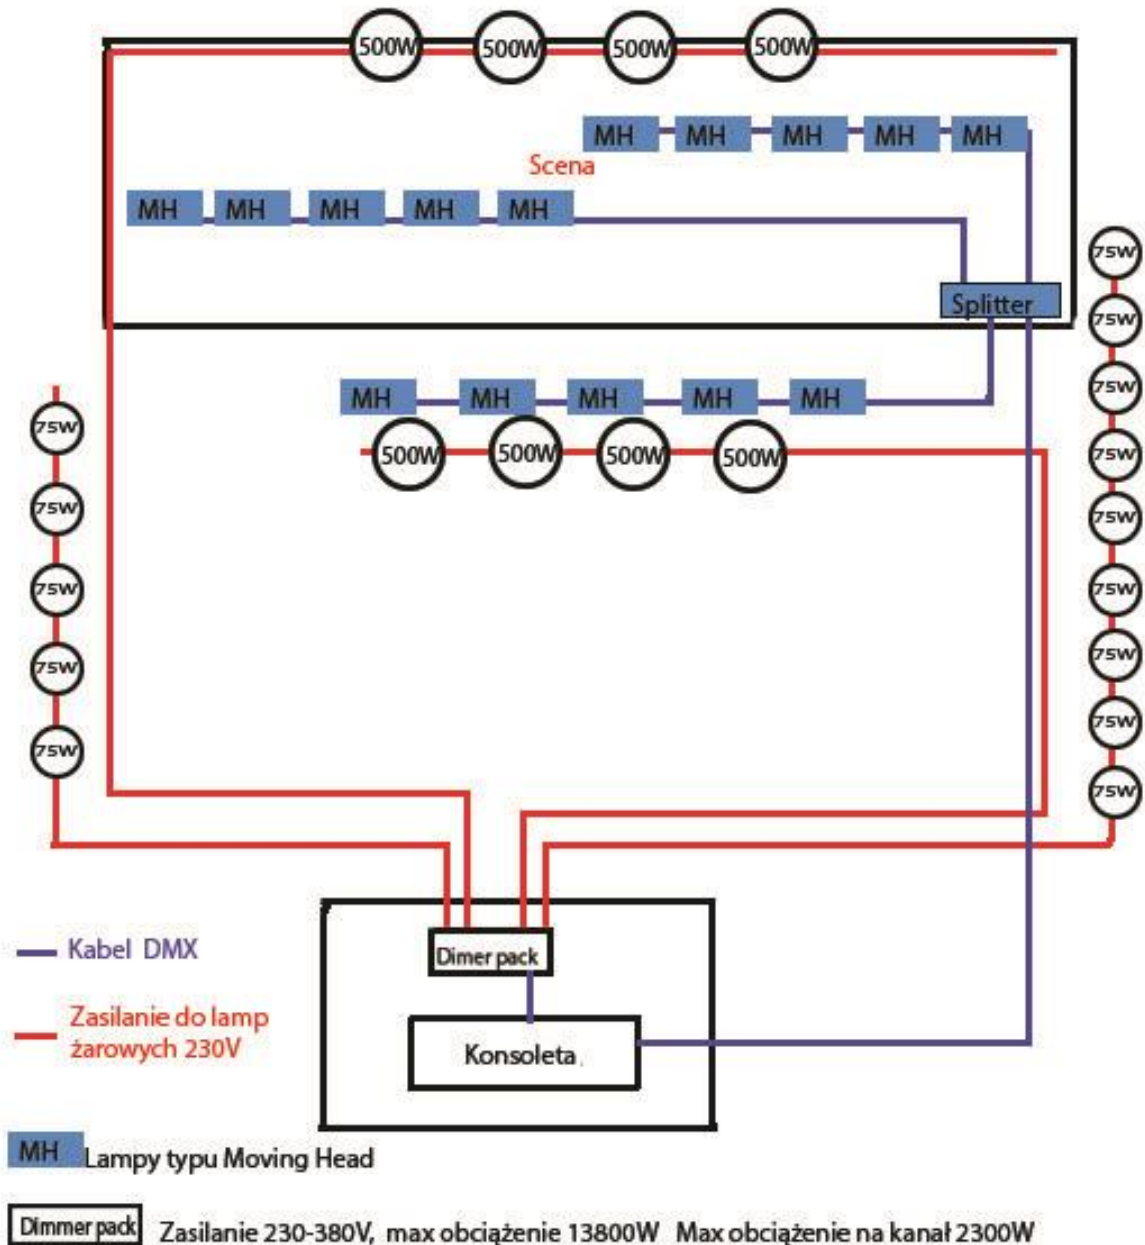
500W 500W 500W 500W

MH MH MH MH MH

Scena

MH MH MH MH MH

Splitter

75W
75W
75W
75W
75W
75W
75W
75W
75W

MH MH MH MH MH

500W 500W 500W 500W

75W
75W
75W
75W
75W

Dimer pack

Konsoleta

Kabel DMX

Zasilanie do lamp żarowych 230V

MH Lampy typu Moving Head

Dimmer pack Zasilanie 230-380V, max obciążenie 13800W Max obciążenie na kanał 2300W